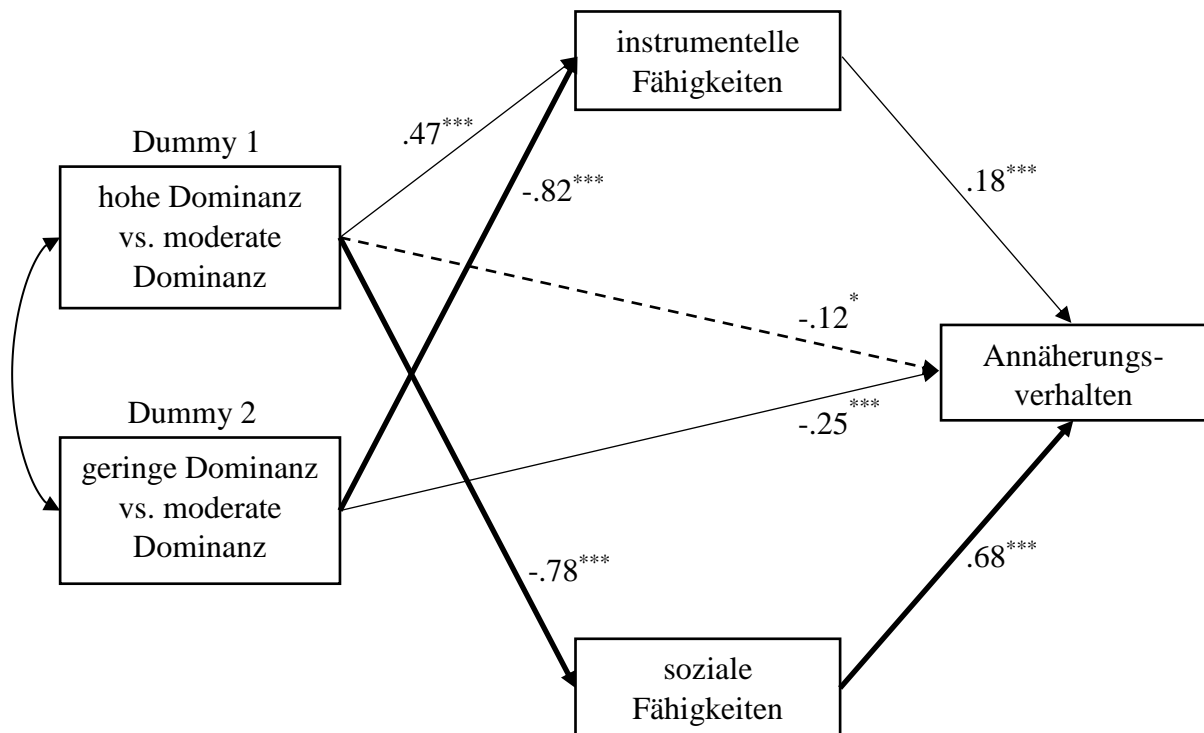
instrumentelle Fähigkeiten

Dummy 1

hohe Dominanz vs. moderate Dominanz

$.47^{***}$

$-.82^{***}$

$.18^{***}$

$-.12^{*}$

Annäherungsverhalten

Dummy 2

geringe Dominanz vs. moderate Dominanz

$-.25^{***}$

$-.78^{***}$

$.68^{***}$

soziale Fähigkeiten